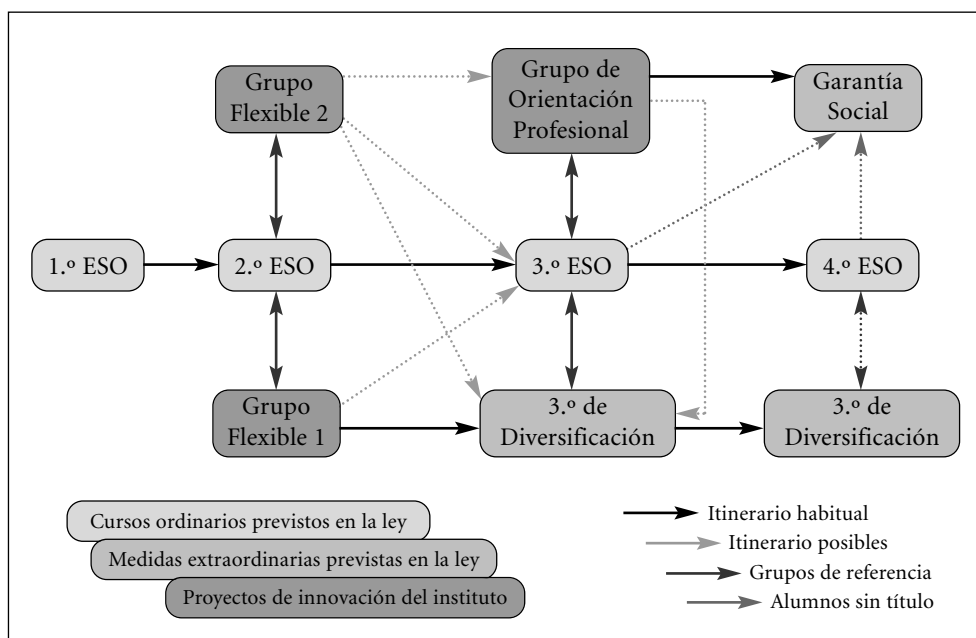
Grupo Flexible 2

Grupo de Orientación Profesional

Garantía Social

1.º ESO

2.º ESO

3.º ESO

4.º ESO

Grupo Flexible 1

3.º de Diversificación

3.º de Diversificación

Cursos ordinarios previstos en la ley

Medidas extraordinarias previstas en la ley

Proyectos de innovación del instituto

Itinerario habitual

Itinerario posibles

Grupos de referencia

Alumnos sin título